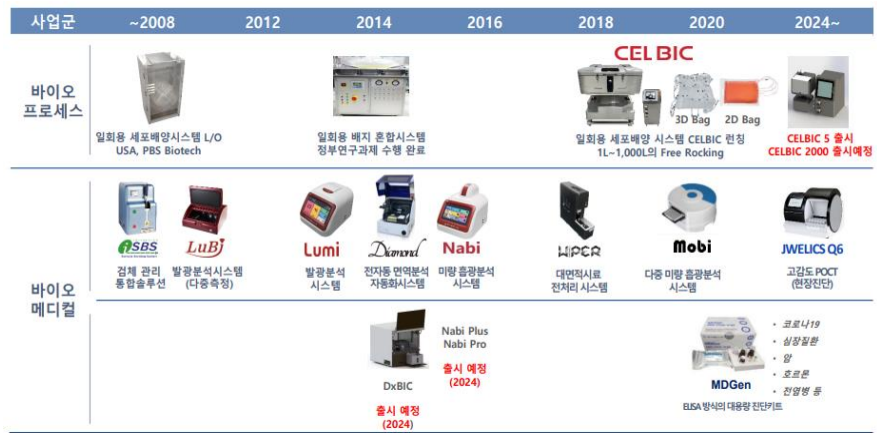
| 사업군 | ~2008 | 2012 | 2014 | 2016 | 2018 | 2020 | 2024~ |
|---|---|---|---|---|---|---|---|

바이오 프로세스

일회용 세포배양시스템 L/O USA, PBS Biotech

일회용 배지 혼합시스템 정부연구과제 수행 완료

CELBIC

3D Bag

2D Bag

일회용 세포배양 시스템 CELBIC 런칭 1L~1,000L의 Free Rocking

CELBIC 5 출시 CELBIC 2000 출시예정

바이오 메디컬

SBS

LuBi

검체 관리 통합솔루션

발광분석시스템 (다중측정)

Lumi

발광분석 시스템

Diamond

전자동 면역분석 자동화시스템

Nabi

미량 흡광분석 시스템

WIPER

대면적시료 전처리 시스템

Mobi

다중 미량 흡광분석 시스템

JWELICS Q6

고감도 POCT (현장진단)

DxBIC

출시 예정 (2024)

Nabi Plus Nabi Pro

출시 예정 (2024)

MDGen

ELISA 방식의 대용량 진단키트

• 코로나19
• 심장질환
• 암
• 호르몬
• 전염병 등